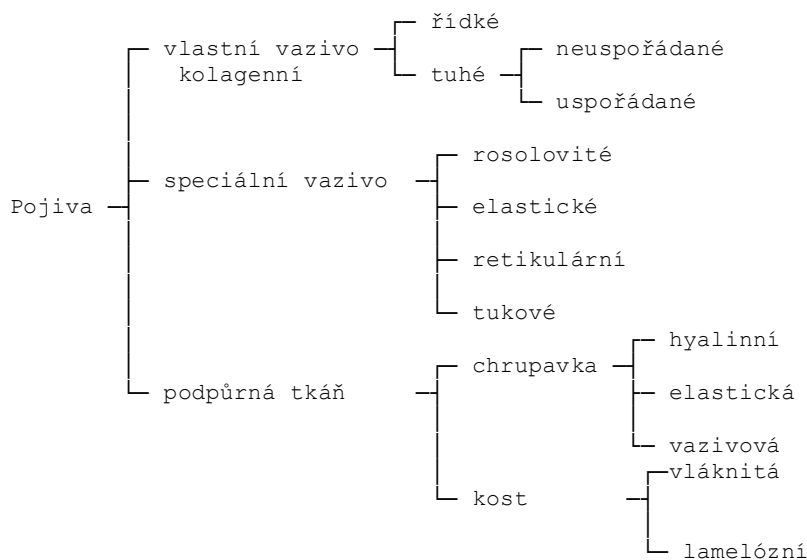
Pojiva

vlastní vazivo kolagenní
řídké
tuhé
neuspořádané
uspořádané

speciální vazivo
rosolovité
elastické
retikulární
tukové

podpůrná tkáň
chrupavka
hyalinní
elastická
vazivová
kost
vláknitá
lamelózní